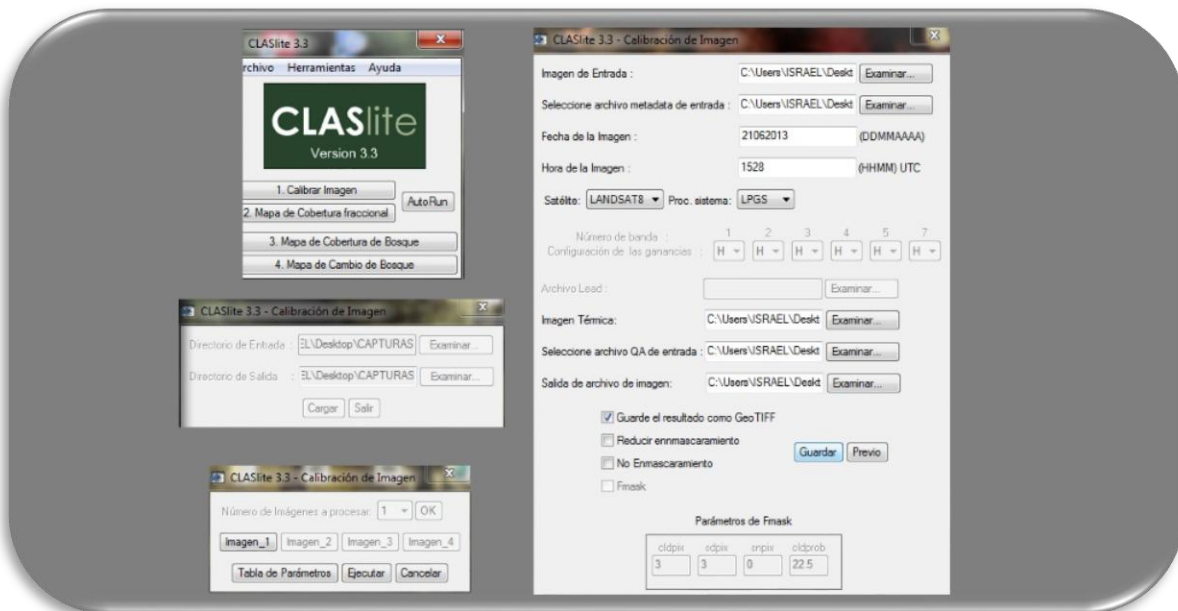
CLASlite 3.3

rchivo Herramientas Ayuda

CLASlite
Version 3.3

1. Calibrar Imagen
2. Mapa de Cobertura fraccional
AutoRun
3. Mapa de Cobertura de Bosque
4. Mapa de Cambio de Bosque

CLASlite 3.3 - Calibración de Imagen

Directorio de Entrada : EL\Desktop\CAPTURAS Examinar...
Directorio de Salida : EL\Desktop\CAPTURAS Examinar...
Cargar Salir

CLASlite 3.3 - Calibración de Imagen

Número de Imágenes a procesar 1 OK
Imagen_1 Imagen_2 Imagen_3 Imagen_4
Tabla de Parámetros Ejecutar Cancelar

CLASlite 3.3 - Calibración de Imagen

Imagen de Entrada : C:\Users\ISRAEL\Deskt Examinar...
Seleccione archivo metadata de entrada : C:\Users\ISRAEL\Deskt Examinar...
Fecha de la Imagen : 21062013 (DDMMAAAA)
Hora de la Imagen : 1528 (HHMM) UTC
Satélite: LANDSAT8 Proc. sistema: LPGS

Número de banda : 1 2 3 4 5 7
Configuración de las ganancias : H H H H H H

Archivo Lead : Examinar...
Imagen Térmica: C:\Users\ISRAEL\Deskt Examinar...
Seleccione archivo QA de entrada : C:\Users\ISRAEL\Deskt Examinar...
Salida de archivo de imagen: C:\Users\ISRAEL\Deskt Examinar...

Guarde el resultado como GeoTIFF
Reducir ennmascaramiento
No Enmascaramiento
Fmask
Guardar Previo

Parámetros de Fmask
cldpix sdpix snpix cldprob
3 3 0 22.5